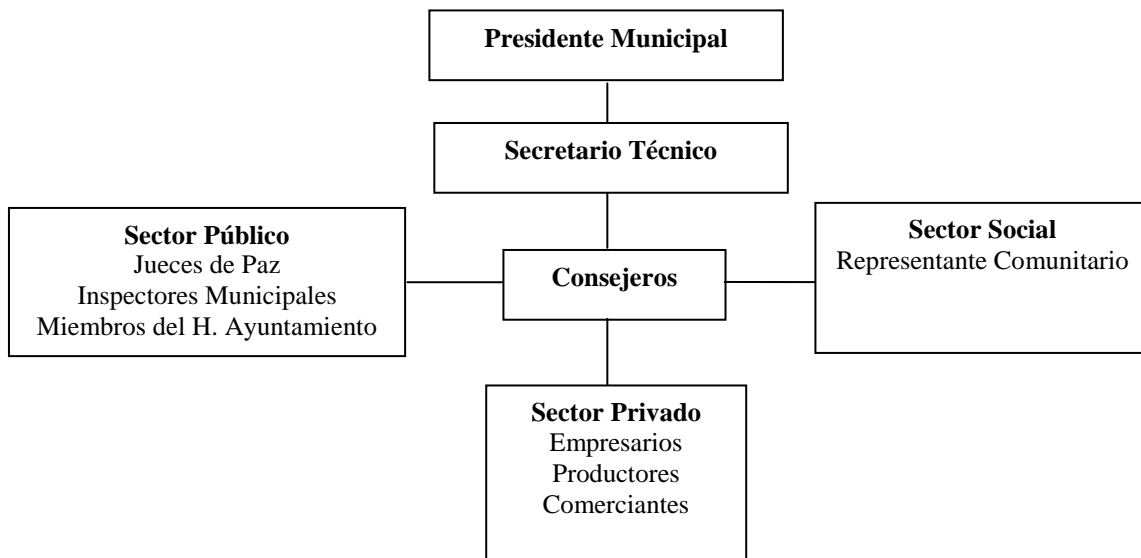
Presidente Municipal

Secretario Técnico

Sector Público
Jueces de Paz
Inspectores Municipales
Miembros del H. Ayuntamiento

Consejeros

Sector Social
Representante Comunitario

Sector Privado
Empresarios
Productores
Comerciantes